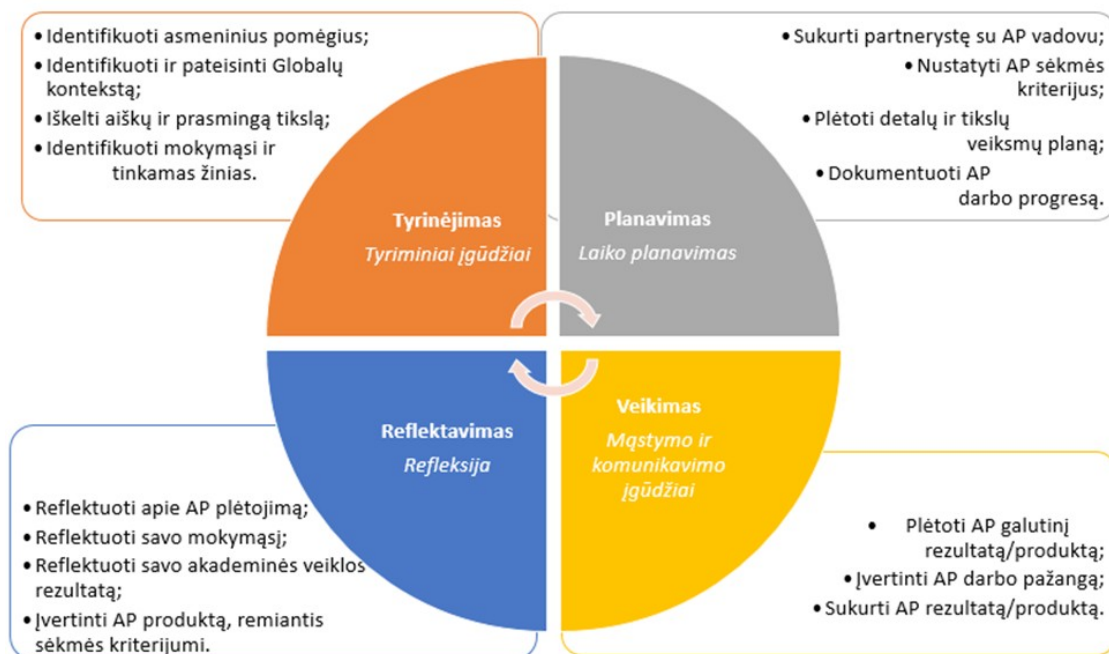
• Identifikuoti asmeninius pomėgius;
• Identifikuoti ir pateisinti Globalų kontekstą;
• Iškelti aiškų ir prasmingą tikslą;
• Identifikuoti mokymąsi ir tinkamas žinias.

• Sukurti partnerystę su AP vadovu;
• Nustatyti AP sėkmės kriterijus;
• Plėtoti detalų ir tikslų veiksmų planą;
• Dokumentuoti AP darbo progresą.

Tyrinėjimas
Tyriminiai įgūdžiai

Planavimas
Laiko planavimas

Reflektavimas
Refleksija

Veikimas
Mąstymo ir komunikavimo įgūdžiai

• Reflektuoti apie AP plėtojimą;
• Reflektuoti savo mokymąsį;
• Reflektuoti savo akademinės veiklos rezultatą;
• Įvertinti AP produktą, remiantis sėkmės kriterijumi.

• Plėtoti AP galutinį rezultatą/produktą;
• Įvertinti AP darbo pažangą;
• Sukurti AP rezultatą/produktą.